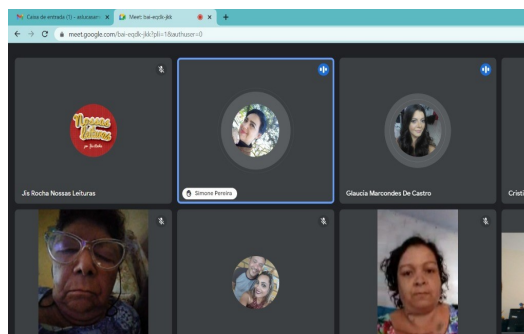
Caixa de entrada (1) - educacan ×
Meet: bai-eqdk-jkk ×
+
meet.google.com/bai-eqdk-jkk?pli=1&authuser=0

Nossas Leituras
por Jis Rocha

Jis Rocha Nossas Leituras

Simone Pereira

Glaucia Marcondes De Castro

Cristi